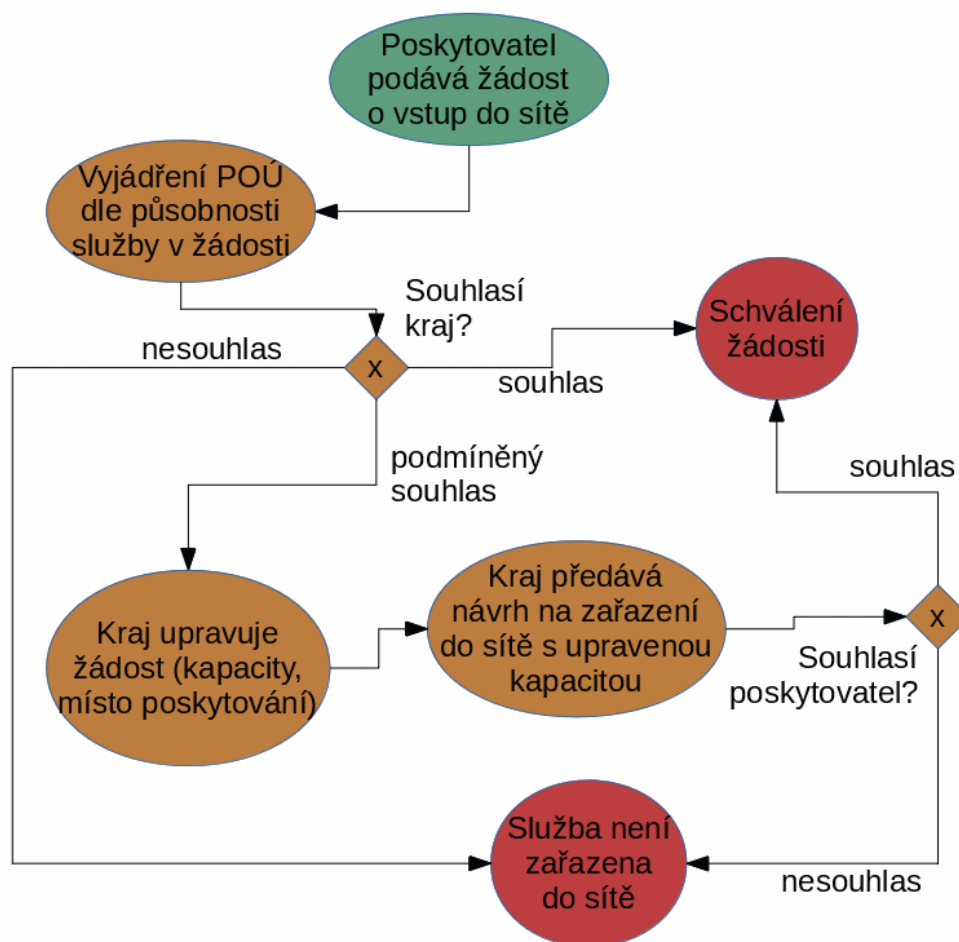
Poskytovatel podává žádost o vstup do sítě

Vyjádření POÚ dle působnosti služby v žádosti

Souhlasí kraj?

nesouhlas

x

souhlas

Schválení žádosti

podmíněný souhlas

souhlas

Kraj upravuje žádost (kapacity, místo poskytování)

Kraj předává návrh na zařazení do sítě s upravenou kapacitou

x

Souhlasí poskytovatel?

Služba není zařazena do sítě

nesouhlas